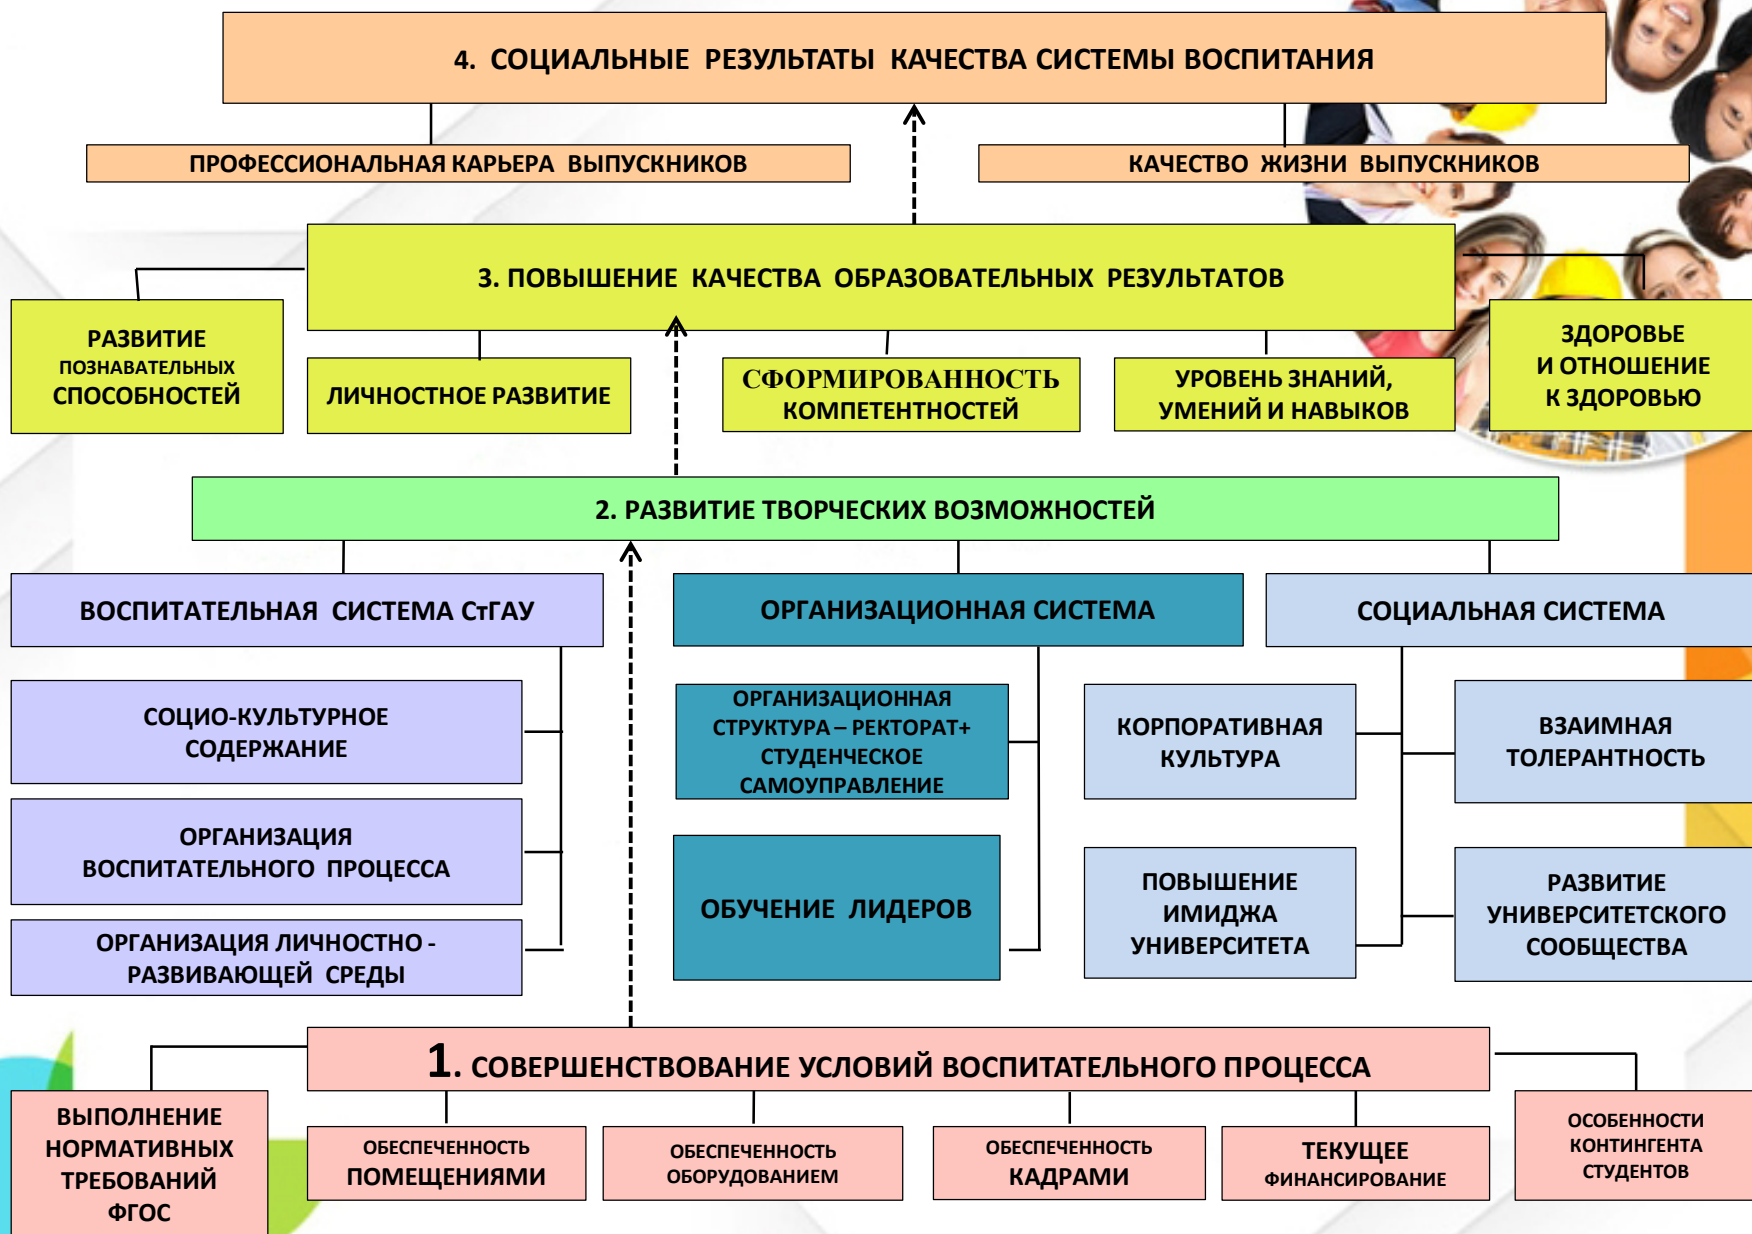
4. СОЦИАЛЬНЫЕ РЕЗУЛЬТАТЫ КАЧЕСТВА СИСТЕМЫ ВОСПИТАНИЯ

ПРОФЕССИОНАЛЬНАЯ КАРЬЕРА ВЫПУСКНИКОВ

КАЧЕСТВО ЖИЗНИ ВЫПУСКНИКОВ

3. ПОВЫШЕНИЕ КАЧЕСТВА ОБРАЗОВАТЕЛЬНЫХ РЕЗУЛЬТАТОВ

РАЗВИТИЕ ПОЗНАВАТЕЛЬНЫХ СПОСОБНОСТЕЙ

ЛИЧНОСТНОЕ РАЗВИТИЕ

СФОРМИРОВАННОСТЬ КОМПЕТЕНТНОСТЕЙ

УРОВЕНЬ ЗНАНИЙ, УМЕНИЙ И НАВЫКОВ

ЗДОРОВЬЕ И ОТНОШЕНИЕ К ЗДОРОВЬЮ

2. РАЗВИТИЕ ТВОРЧЕСКИХ ВОЗМОЖНОСТЕЙ

ВОСПИТАТЕЛЬНАЯ СИСТЕМА СтГАУ

ОРГАНИЗАЦИОННАЯ СИСТЕМА

СОЦИАЛЬНАЯ СИСТЕМА

СОЦИО-КУЛЬТУРНОЕ СОДЕРЖАНИЕ

ОРГАНИЗАЦИЯ ВОСПИТАТЕЛЬНОГО ПРОЦЕССА

ОРГАНИЗАЦИЯ ЛИЧНОСТНО - РАЗВИВАЮЩЕЙ СРЕДЫ

ОРГАНИЗАЦИОННАЯ СТРУКТУРА – РЕКТОРАТ+ СТУДЕНЧЕСКОЕ САМОУПРАВЛЕНИЕ

ОБУЧЕНИЕ ЛИДЕРОВ

КОРПОРАТИВНАЯ КУЛЬТУРА

ПОВЫШЕНИЕ ИМИДЖА УНИВЕРСИТЕТА

ВЗАИМНАЯ ТОЛЕРАНТНОСТЬ

РАЗВИТИЕ УНИВЕРСИТЕТСКОГО СООБЩЕСТВА

1. СОВЕРШЕНСТВОВАНИЕ УСЛОВИЙ ВОСПИТАТЕЛЬНОГО ПРОЦЕССА

ВЫПОЛНЕНИЕ НОРМАТИВНЫХ ТРЕБОВАНИЙ ФГОС

ОБЕСПЕЧЕННОСТЬ ПОМЕЩЕНИЯМИ

ОБЕСПЕЧЕННОСТЬ ОБОРУДОВАНИЕМ

ОБЕСПЕЧЕННОСТЬ КАДРАМИ

ТЕКУЩЕЕ ФИНАНСИРОВАНИЕ

ОСОБЕННОСТИ КОНТИНГЕНТА СТУДЕНТОВ